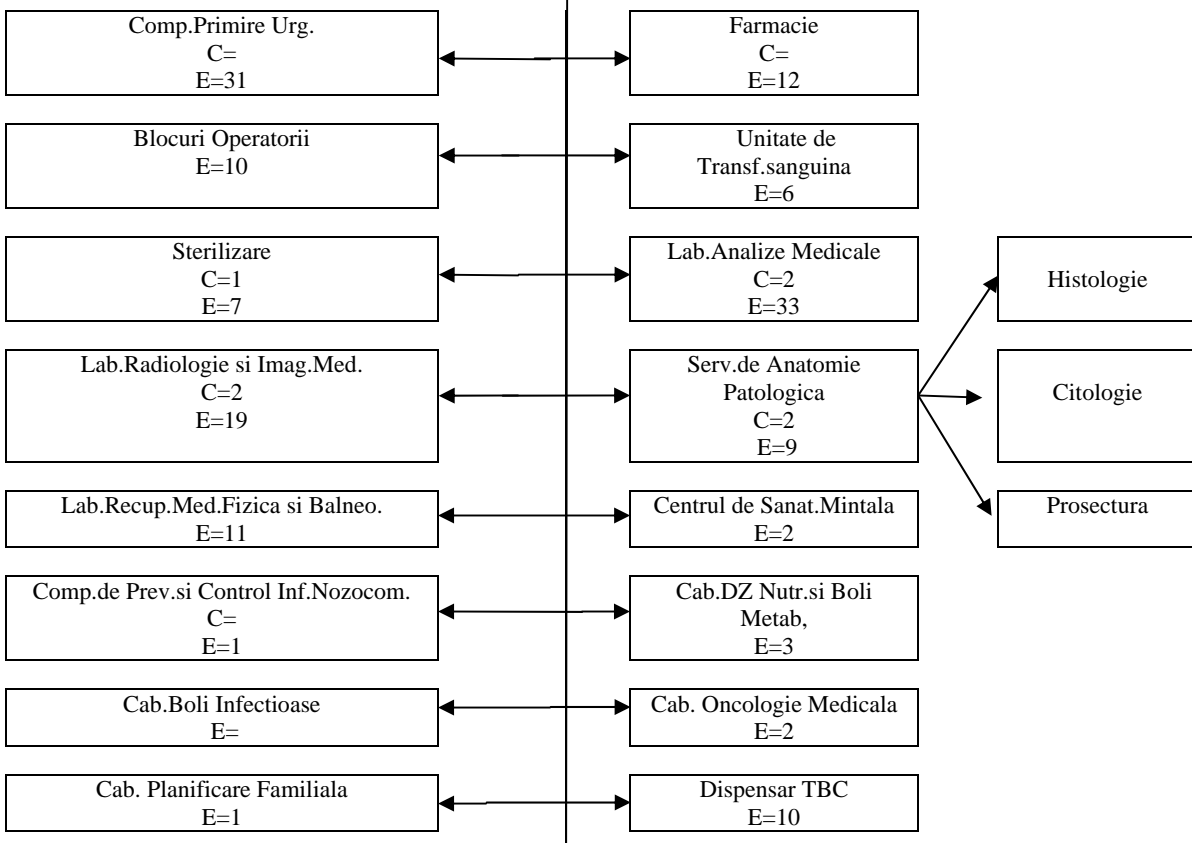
Comp.Primire Urg.
C=
E=31

Farmacie
C=
E=12

Blocuri Operatorii
E=10

Unitate de Transf.sanguina
E=6

Sterilizare
C=1
E=7

Lab.Analize Medicale
C=2
E=33

Histologie

Lab.Radiologie si Imag.Med.
C=2
E=19

Serv.de Anatomie Patologica
C=2
E=9

Citologie

Lab.Recup.Med.Fizica si Balneo.
E=11

Centrul de Sanat.Mintala
E=2

Prosectura

Comp.de Prev.si Control Inf.Nozocom.
C=
E=1

Cab.DZ Nutr.si Boli Metab,
E=3

Cab.Boli Infectioase
E=

Cab. Oncologie Medicala
E=2

Cab. Planificare Familiala
E=1

Dispensar TBC
E=10